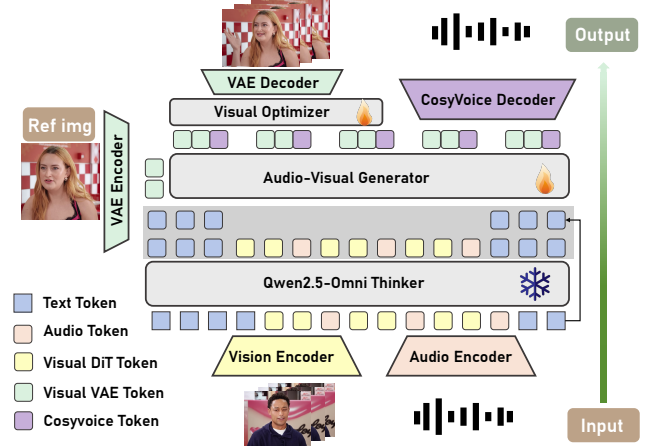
Output

VAE Decoder

Visual Optimizer

CosyVoice Decoder

Ref img

VAE Encoder

Audio-Visual Generator

Qwen2.5-Omni Thinker

Text Token

Audio Token

Visual DiT Token

Visual VAE Token

Cosyvoice Token

Vision Encoder

Audio Encoder

Input